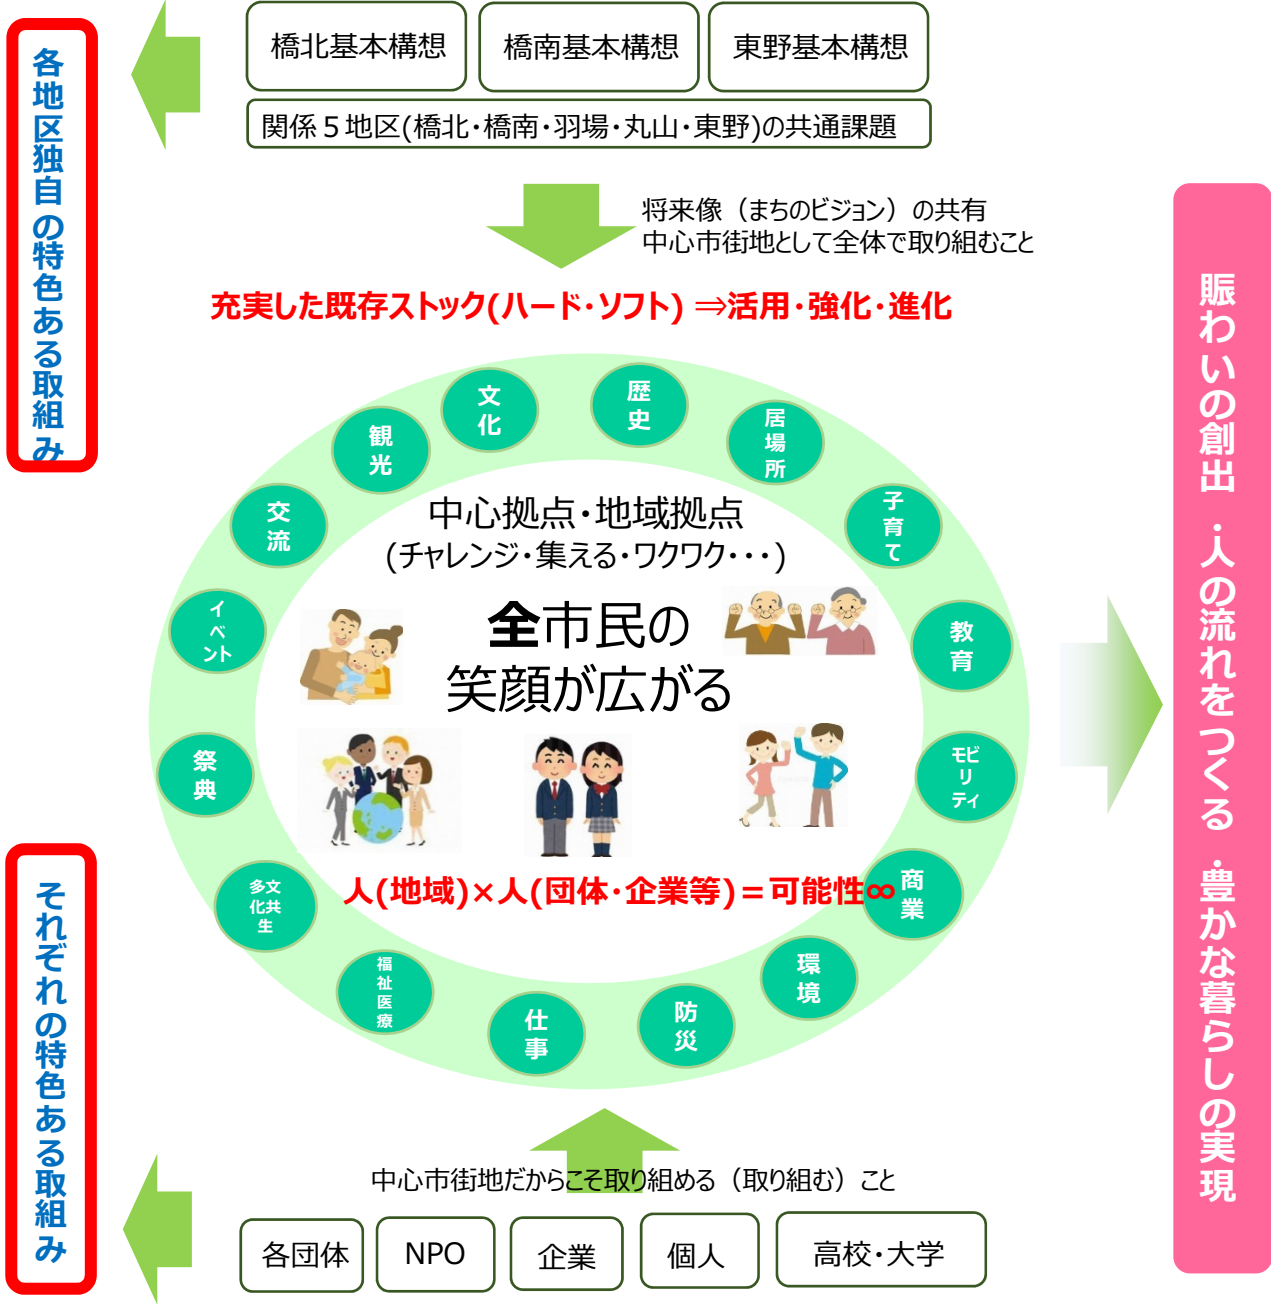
各地区独自の特色ある取組み

橋北基本構想

橋南基本構想

東野基本構想

関係５地区(橋北・橋南・羽場・丸山・東野)の共通課題

将来像（まちのビジョン）の共有
中心市街地として全体で取り組むこと

充実した既存ストック(ハード・ソフト) ⇒活用・強化・進化

賑わいの創出・人の流れをつくる・豊かな暮らしの実現

文化

歴史

観光

居場所

交流

子育て

教育

イベント

祭典

モビリティ

多文化共生

商業

福祉医療

環境

仕事

防災

中心拠点・地域拠点
(チャレンジ・集える・ワクワク・・・)

全市民の
笑顔が広がる

人(地域)×人(団体・企業等)＝可能性∞

それぞれの特色ある取組み

中心市街地だからこそ取り組める（取り組む）こと

各団体

NPO

企業

個人

高校・大学